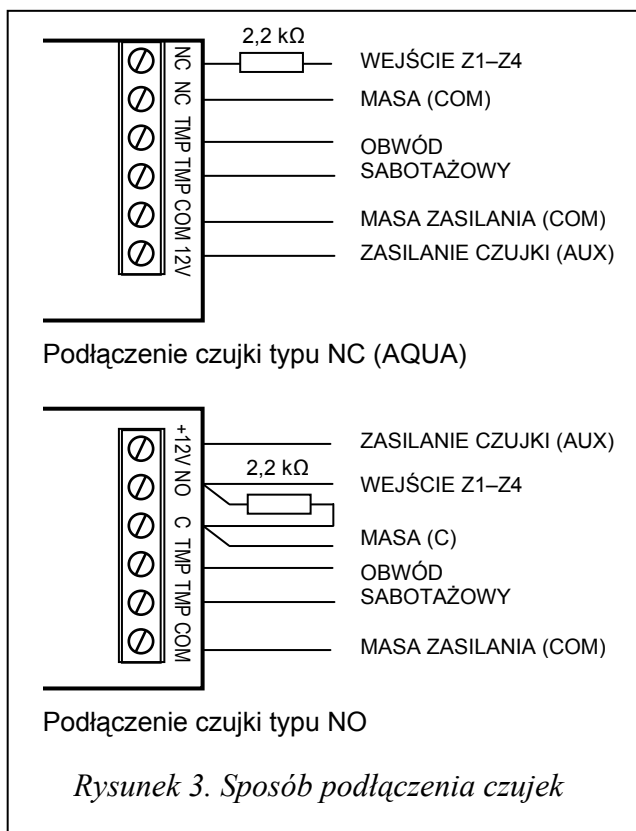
NC NC TMP TMP COM 12V

2,2 kΩ

WEJŚCIE Z1–Z4

MASA (COM)

OBWÓD SABOTAŻOWY

MASA ZASILANIA (COM)

ZASILANIE CZUJKI (AUX)

Podłączenie czujki typu NC (AQUA)

+12V NO C TMP TMP COM

ZASILANIE CZUJKI (AUX)

2,2 kΩ

WEJŚCIE Z1–Z4

MASA (C)

OBWÓD SABOTAŻOWY

MASA ZASILANIA (COM)

Podłączenie czujki typu NO

*Rysunek 3. Sposób podłączenia czujek*